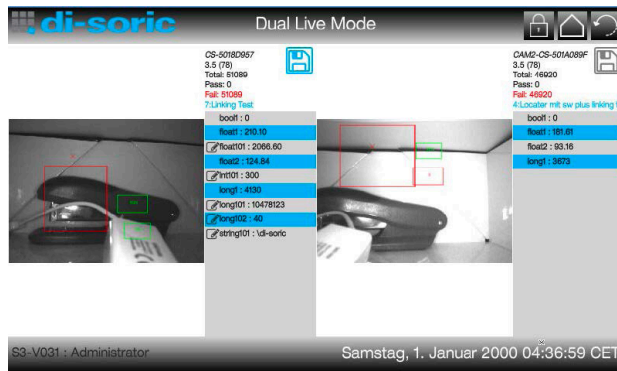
di-soric

Dual Live Mode

CS-5018D957
3.5 (78)
Total: 51089
Pass: 0
Fail: 51089
7:Linking Test

bool1 : 0
float1 : 210.10
float101 : 2066.60
float2 : 124.84
int101 : 300
long1 : 4130
long101 : 10478123
long102 : 40
string101 : \di-soric

CAM2-CS-501A089F
3.5 (78)
Total: 46920
Pass: 0
Fail: 46920
4:Locater mit sw plus linking t

bool1 : 0
float1 : 181.61
float2 : 93.16
long1 : 3673

S3-V031 : Administrator

Samstag, 1. Januar 2000 04:36:59 CET